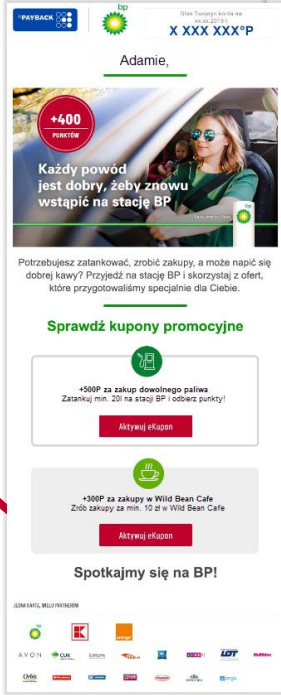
PAYBACK

bp

Stan Twojego konta na xx.xx.2019 r.
X XXX XXX°P

Adamie,

+400
PUNKTÓW

Każdy powód jest dobry, żeby znowu wstąpić na stację BP

Potrzebujesz zatankować, zrobić zakupy, a może napić się dobrej kawy? Przyjedź na stację BP i skorzystaj z ofert, które przygotowaliśmy specjalnie dla Ciebie.

Sprawdź kupony promocyjne

+500P za zakup dowolnego paliwa
Zatankuj min. 20l na stacji BP i odbierz punkty!

Aktywuj eKupon

+300P za zakupy w Wild Bean Cafe
Zrób zakupy za min. 10 zł w Wild Bean Cafe

Aktywuj eKupon

Spotkajmy się na BP!

JEDNA KARTA, WIELU PARTNERÓW

orange

AVON

LOT

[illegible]